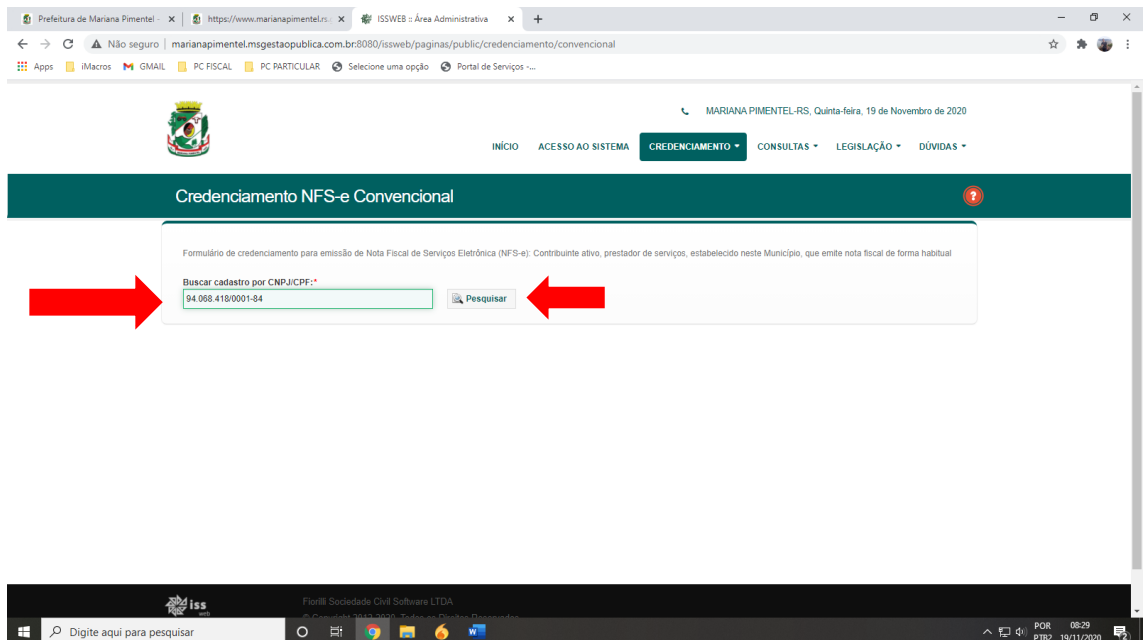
Prefeitura de Mariana Pimentel - ×
https://www.marianapimentel.rs. ×
ISSWEB :: Área Administrativa ×
+

Não seguro | marianapimentel.msgestaopublica.com.br:8080/issweb/paginas/public/credenciamento/convencional

Apps iMacros GMAIL PC FISCAL PC PARTICULAR Selecione uma opção Portal de Serviços -...

MARIANA PIMENTEL-RS, Quinta-feira, 19 de Novembro de 2020

INÍCIO ACESSO AO SISTEMA CREDENCIAMENTO CONSULTAS LEGISLAÇÃO DÚVIDAS

Credenciamento NFS-e Convencional

Formulário de credenciamento para emissão de Nota Fiscal de Serviços Eletrônica (NFS-e): Contribuinte ativo, prestador de serviços, estabelecido neste Município, que emite nota fiscal de forma habitual

Buscar cadastro por CNPJ/CPF:*
94.068.418/0001-84
Pesquisar

iss web
Fiorilli Sociedade Civil Software LTDA
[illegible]

Digite aqui para pesquisar
POR PTB2 08:29 19/11/2020